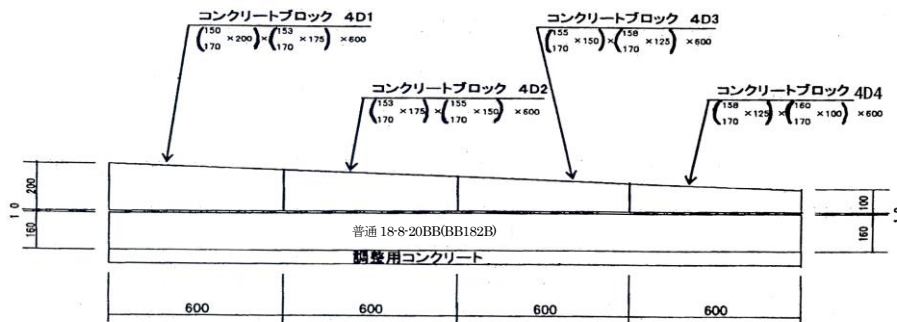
コンクリートブロック 4D1
$\left(\frac{150}{170}\times 200\right)\times\left(\frac{153}{170}\times 175\right)\times 600$

コンクリートブロック 4D3
$\left(\frac{155}{170}\times 150\right)\times\left(\frac{158}{170}\times 125\right)\times 600$

コンクリートブロック 4D2
$\left(\frac{153}{170}\times 175\right)\times\left(\frac{155}{170}\times 150\right)\times 600$

コンクリートブロック 4D4
$\left(\frac{158}{170}\times 125\right)\times\left(\frac{160}{170}\times 100\right)\times 600$

200
10
160

100
160

普通 18-8-20BB(BB182B)

調整用コンクリート

600 600 600 600